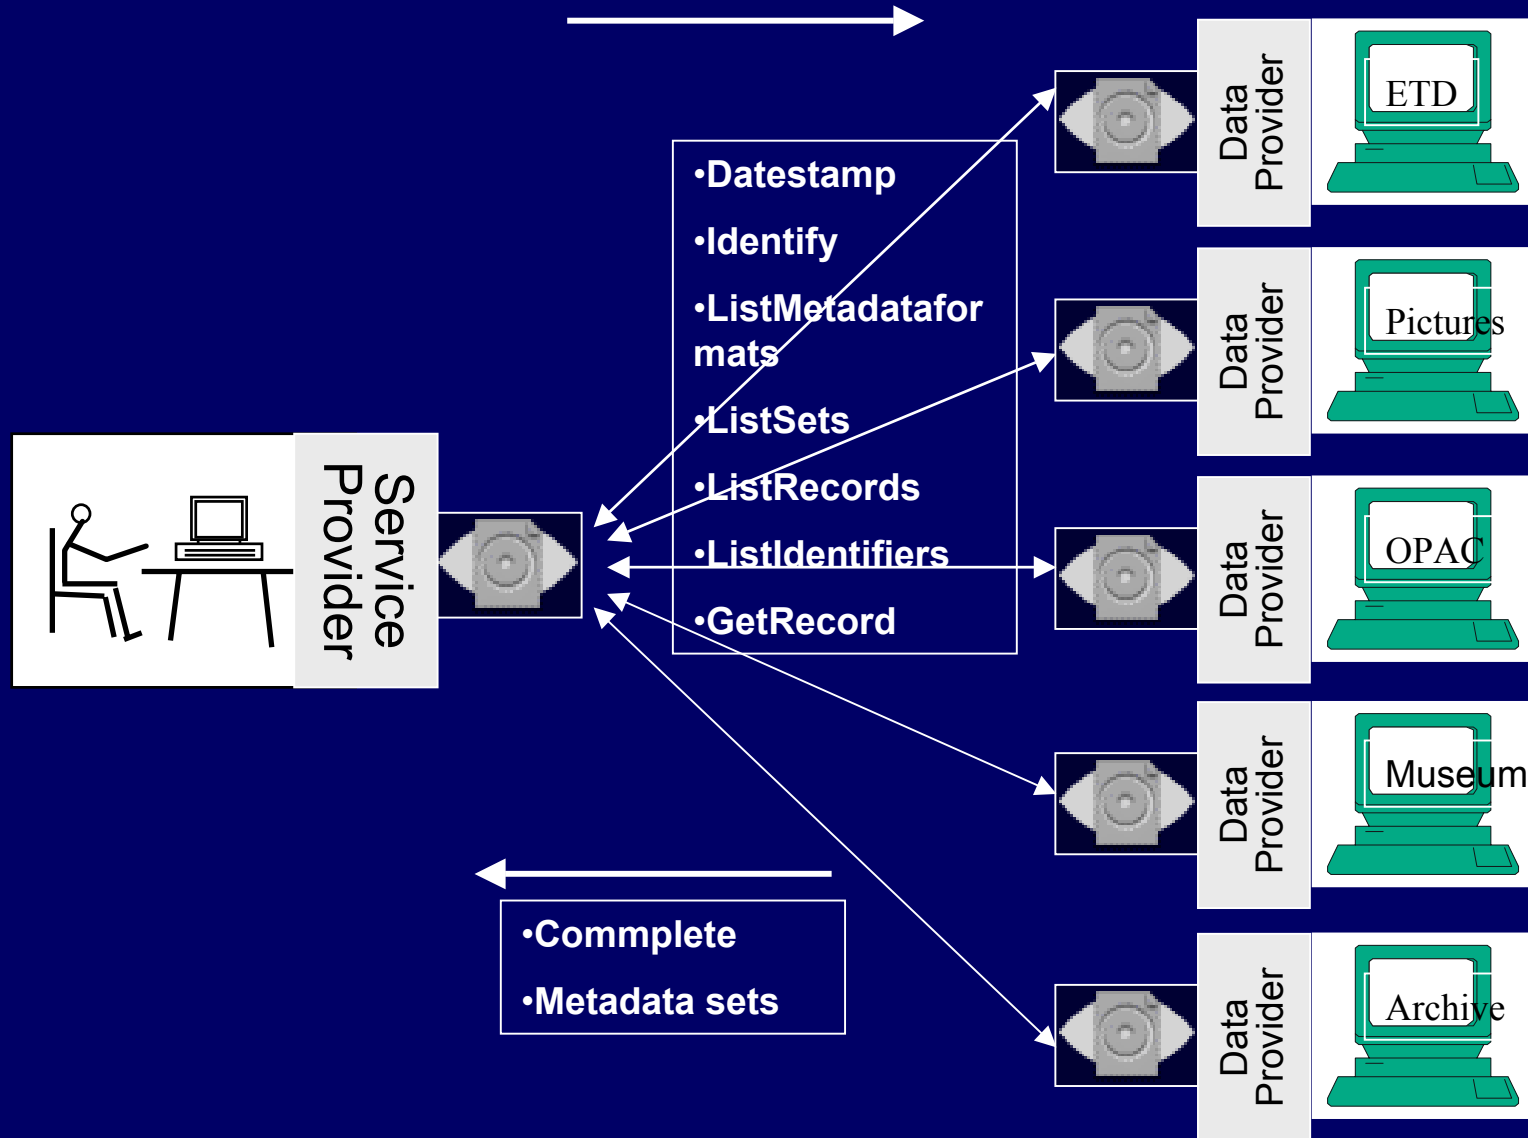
Service Provider

•Datestamp

•Identify

•ListMetadataformats

•ListSets

•ListRecords

•ListIdentifiers

•GetRecord

•Commplete

•Metadata sets

Data Provider

ETD

Data Provider

Pictures

Data Provider

OPAC

Data Provider

Museum

Data Provider

Archive